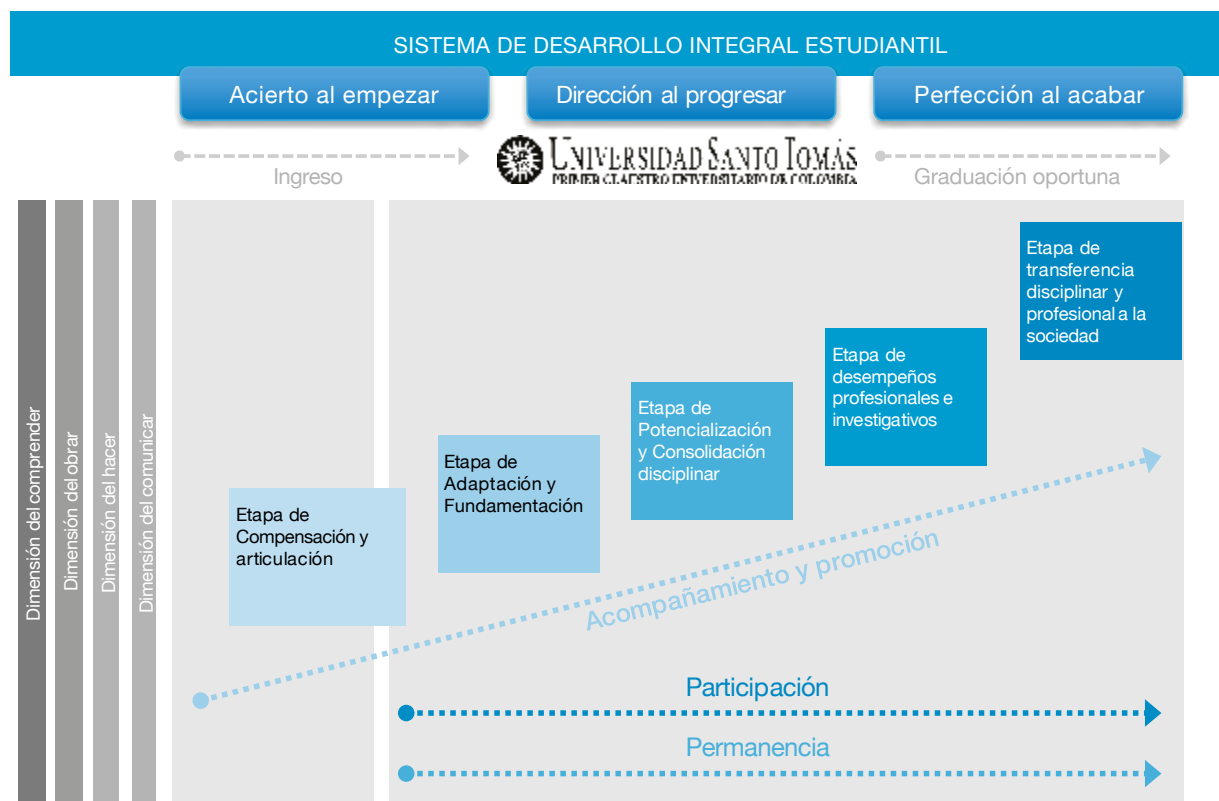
SISTEMA DE DESARROLLO INTEGRAL ESTUDIANTIL

Acierto al empezar

Dirección al progresar

Perfección al acabar

Ingreso

UNIVERSIDAD SANTO TOMÁS
PRIMER CLAUSTRO UNIVERSITARIO DE COLOMBIA

Graduación oportuna

Dimensión del comprender

Dimensión del obrar

Dimensión del hacer

Dimensión del comunicar

Etapa de transferencia disciplinar y profesional a la sociedad

Etapa de desempeños profesionales e investigativos

Etapa de Potencialización y Consolidación disciplinar

Etapa de Adaptación y Fundamentación

Etapa de Compensación y articulación

Acompañamiento y promoción

Participación

Permanencia